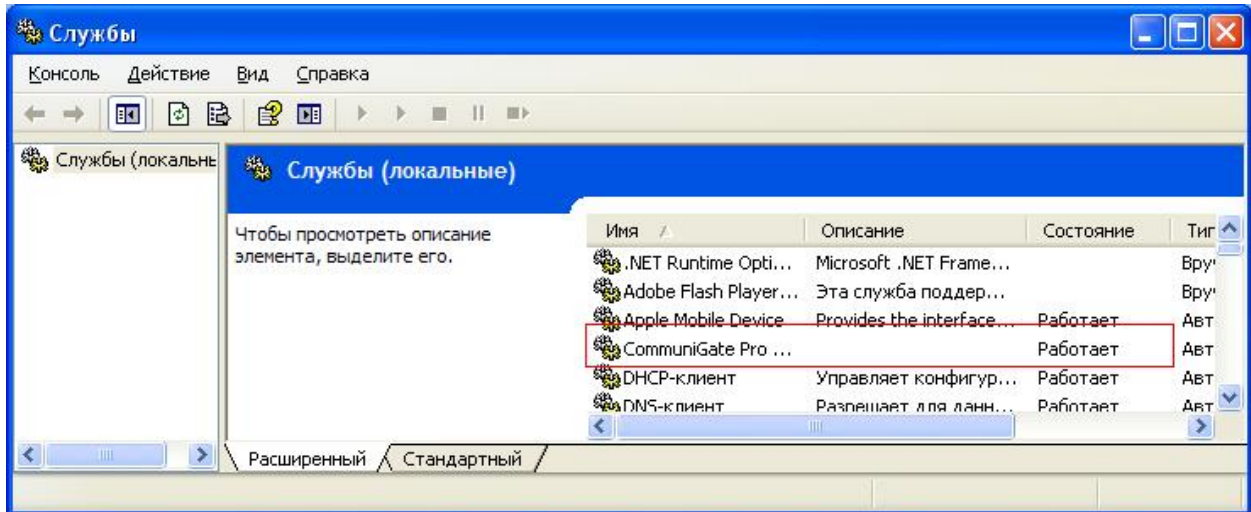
Службы

Консоль Действие Вид Справка

Службы (локальнь

Службы (локальные)

Чтобы просмотреть описание элемента, выделите его.

| Имя | Описание | Состояние | Тип |
|---|---|---|---|
| .NET Runtime Opti... | Microsoft .NET Frame... | | Вру |
| Adobe Flash Player... | Эта служба поддер... | | Вру |
| Apple Mobile Device | Provides the interface... | Работает | Авт |
| CommuniGate Pro ... | | Работает | Авт |
| DHCP-клиент | Управляет конфигур... | Работает | Авт |
| DNS-клиент | Разрешает для данн... | Работает | Авт |

Расширенный Стандартный